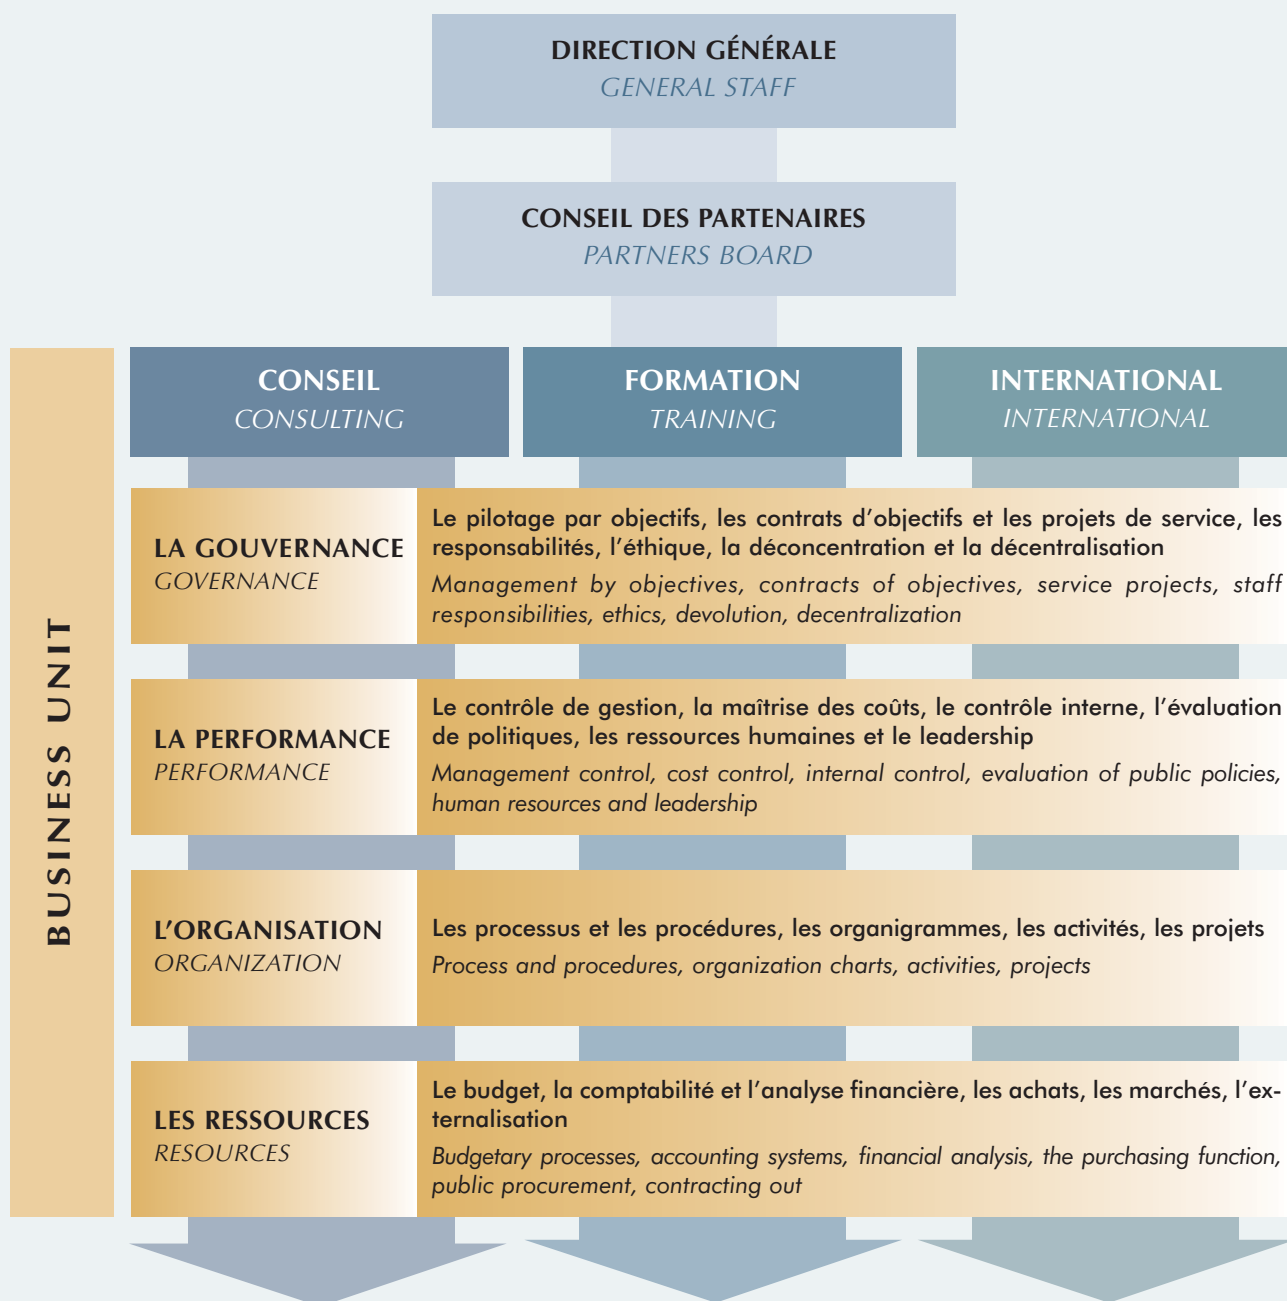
DIRECTION GÉNÉRALE
GENERAL STAFF

CONSEIL DES PARTENAIRES
PARTNERS BOARD

BUSINESS UNIT

CONSEIL
CONSULTING

FORMATION
TRAINING

INTERNATIONAL
INTERNATIONAL

LA GOUVERNANCE
GOVERNANCE

Le pilotage par objectifs, les contrats d'objectifs et les projets de service, les responsabilités, l'éthique, la déconcentration et la décentralisation
Management by objectives, contracts of objectives, service projects, staff responsibilities, ethics, devolution, decentralization

LA PERFORMANCE
PERFORMANCE

Le contrôle de gestion, la maîtrise des coûts, le contrôle interne, l'évaluation de politiques, les ressources humaines et le leadership
Management control, cost control, internal control, evaluation of public policies, human resources and leadership

L'ORGANISATION
ORGANIZATION

Les processus et les procédures, les organigrammes, les activités, les projets
Process and procedures, organization charts, activities, projects

LES RESSOURCES
RESOURCES

Le budget, la comptabilité et l'analyse financière, les achats, les marchés, l'externalisation
Budgetary processes, accounting systems, financial analysis, the purchasing function, public procurement, contracting out